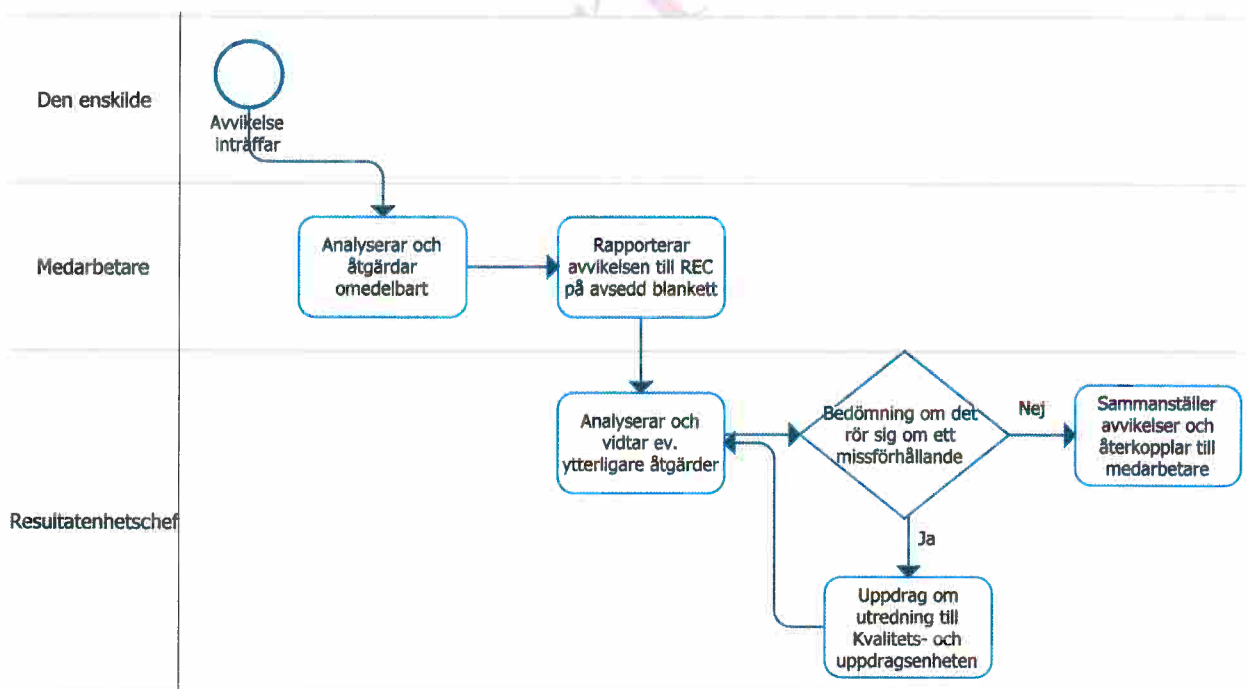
Den enskilde

Avvikelse inträffar

Medarbetare

Analyserar och åtgärdar omedelbart

Rapporterar avvikelsen till REC på avsedd blankett

Resultatenhetschef

Analyserar och vidtar ev. ytterligare åtgärder

Bedömning om det rör sig om ett missförhållande

Nej

Sammanställer avvikelser och återkopplar till medarbetare

Ja

Uppdrag om utredning till Kvalitets- och uppdragsenheten